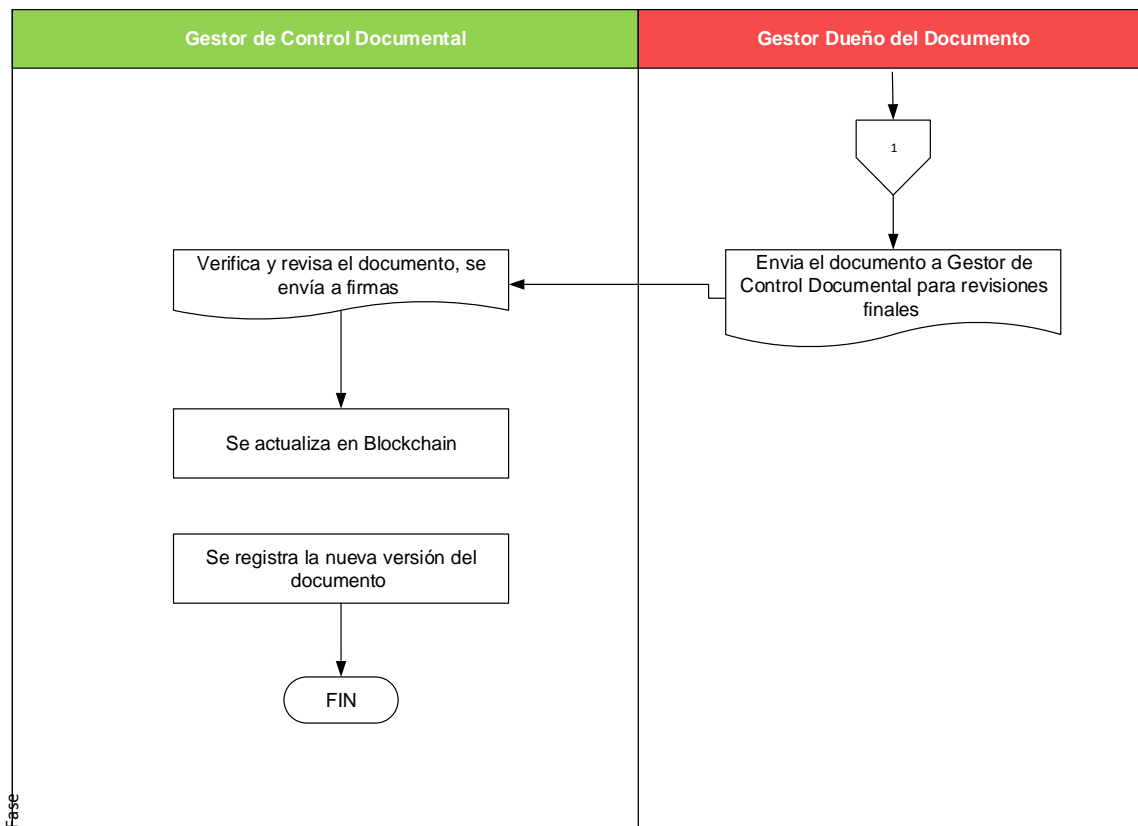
Gestor de Control Documental

Gestor Dueño del Documento

1

Envia el documento a Gestor de Control Documental para revisiones finales

Verifica y revisa el documento, se envía a firmas

Se actualiza en Blockchain

Se registra la nueva versión del documento

FIN

Fase